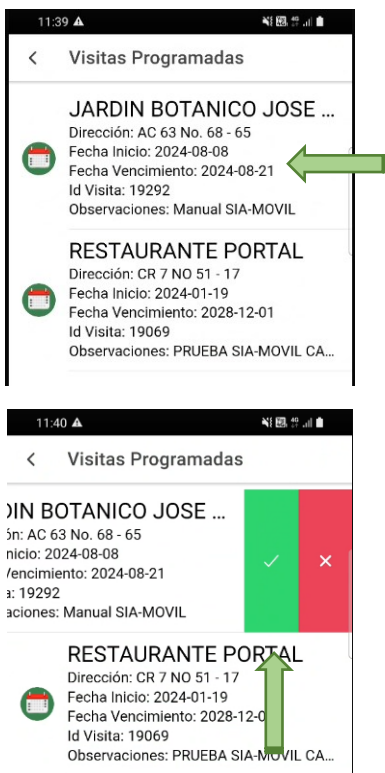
11:39

Visitas Programadas

JARDIN BOTANICO JOSE ...
Dirección: AC 63 No. 68 - 65
Fecha Inicio: 2024-08-08
Fecha Vencimiento: 2024-08-21
Id Visita: 19292
Observaciones: Manual SIA-MOVIL

RESTAURANTE PORTAL
Dirección: CR 7 NO 51 - 17
Fecha Inicio: 2024-01-19
Fecha Vencimiento: 2028-12-01
Id Visita: 19069
Observaciones: PRUEBA SIA-MOVIL CA...

11:40

Visitas Programadas

DIN BOTANICO JOSE ...
ón: AC 63 No. 68 - 65
nicio: 2024-08-08
Vencimiento: 2024-08-21
a: 19292
aciones: Manual SIA-MOVIL

✓ ✕

RESTAURANTE PORTAL
Dirección: CR 7 NO 51 - 17
Fecha Inicio: 2024-01-19
Fecha Vencimiento: 2028-12-0
Id Visita: 19069
Observaciones: PRUEBA SIA-MOVIL CA...